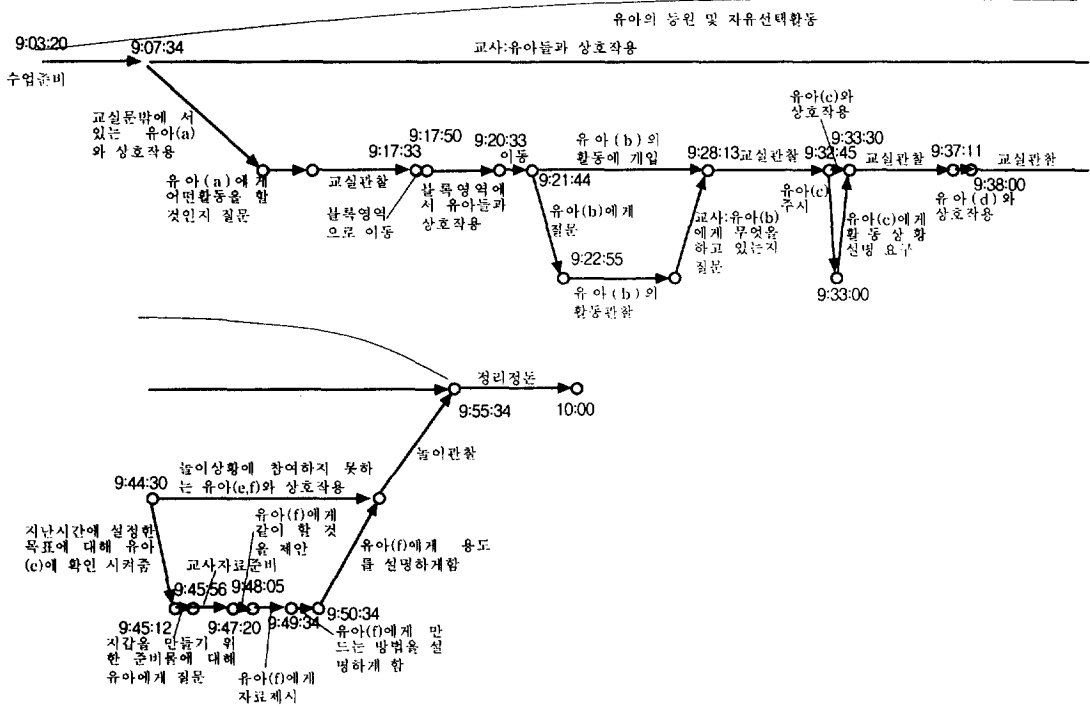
유아의 등원 및 자유선택활동

9:03:20

9:07:34

교사:유아들과 상호작용

수업준비

교실문밖에 서 있는 유아(a)와 상호작용

유아(a)에게 어떤활동을 할 것인지 질문

교실관찰

9:17:33

9:17:50

블록영역으로 이동

블록영역에서 유아들과 상호작용

9:20:33

이동

9:21:44

유아(b)의 활동에 개입

유아(b)에게 질문

9:22:55

유아(b)의 활동관찰

9:28:13

교실관찰

교사:유아(b)에게 무엇을 하고 있는지 질문

유아(c)와 상호작용

9:33:30

9:32:45

유아(c) 주시

9:33:00

유아(c)에게 활동 상황 설명 요구

교실관찰

9:37:11

9:38:00

유아(d)와 상호작용

교실관찰

정리정돈

9:55:34

10:00

놀이관찰

9:44:30

놀이상황에 참여하지 못하는 유아(e,f)와 상호작용

지난시간에 설정한 목표에 대해 유아(c)에 확인 시켜줌

9:45:12

9:45:56

교사자료준비

9:47:20

9:48:05

유아(f)에게 같이 할 것을 제안

9:49:34

9:50:34

유아(f)에게 용도를 설명하게함

지갑을 만들기 위한 준비물에 대해 유아에게 질문

유아(f)에게 자료제시

유아(f)에게 만드는 방법을 설명하게 함